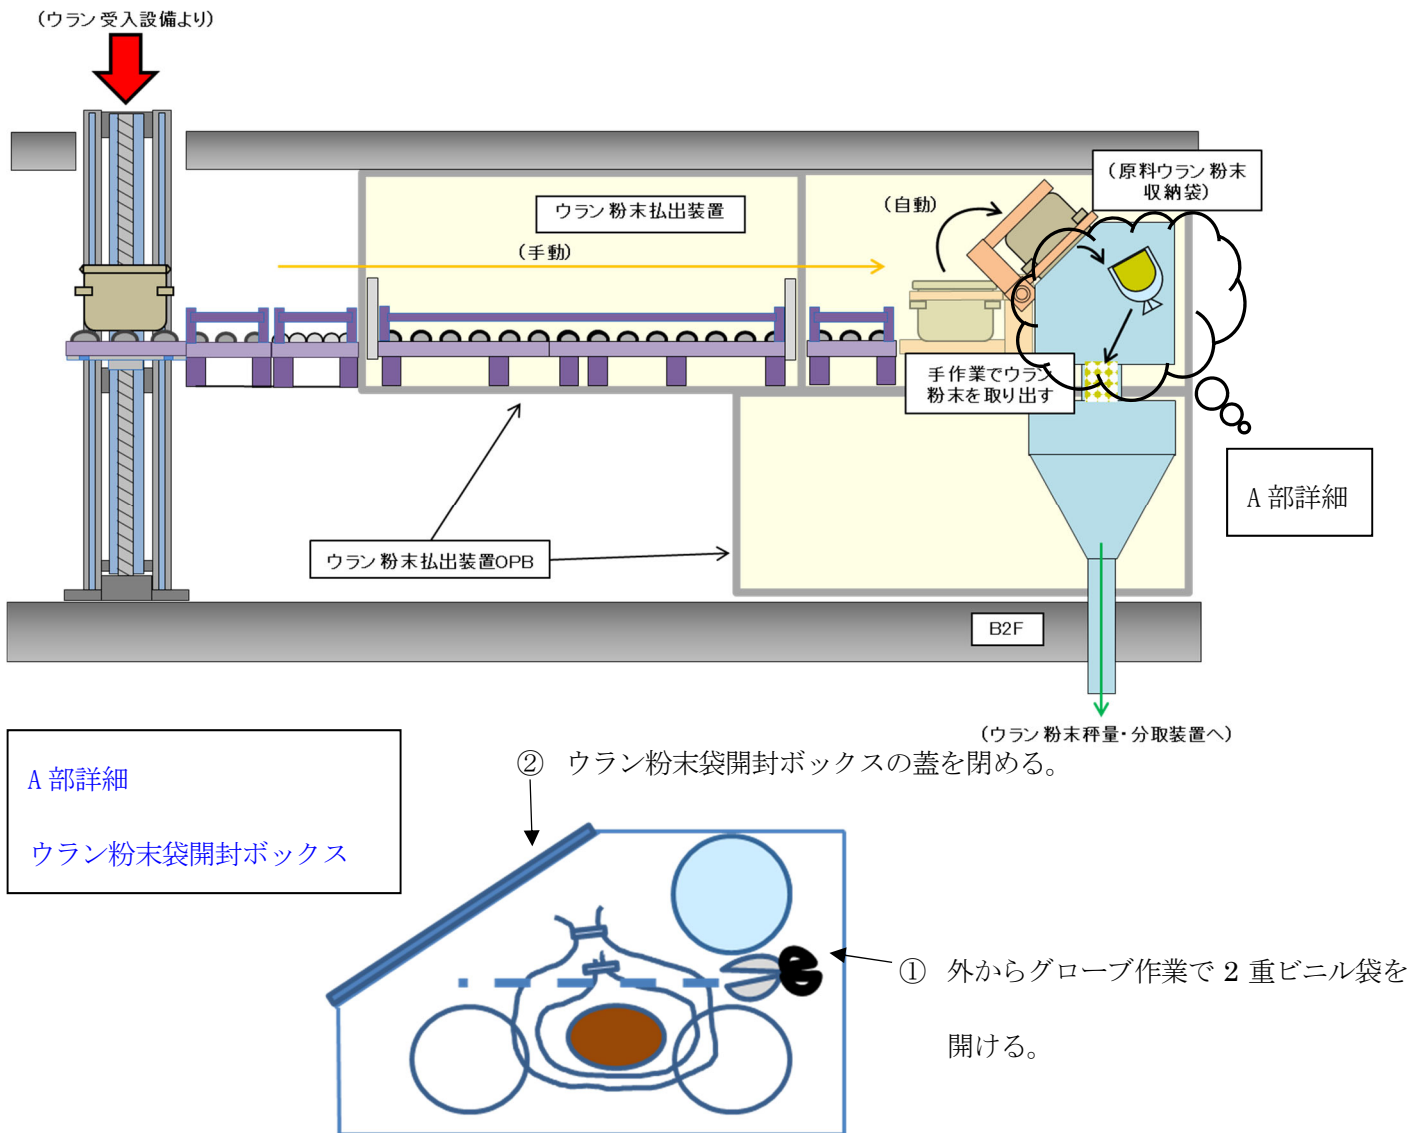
（ウラン受入設備より）

ウラン粉末払出装置

（手動）

（自動）

（原料ウラン粉末収納袋）

手作業でウラン粉末を取り出す

A 部詳細

ウラン粉末払出装置OPB

B2F

（ウラン粉末秤量･分取装置へ）

A 部詳細

ウラン粉末袋開封ボックス

② ウラン粉末袋開封ボックスの蓋を閉める。

① 外からグローブ作業で 2 重ビニル袋を開ける。